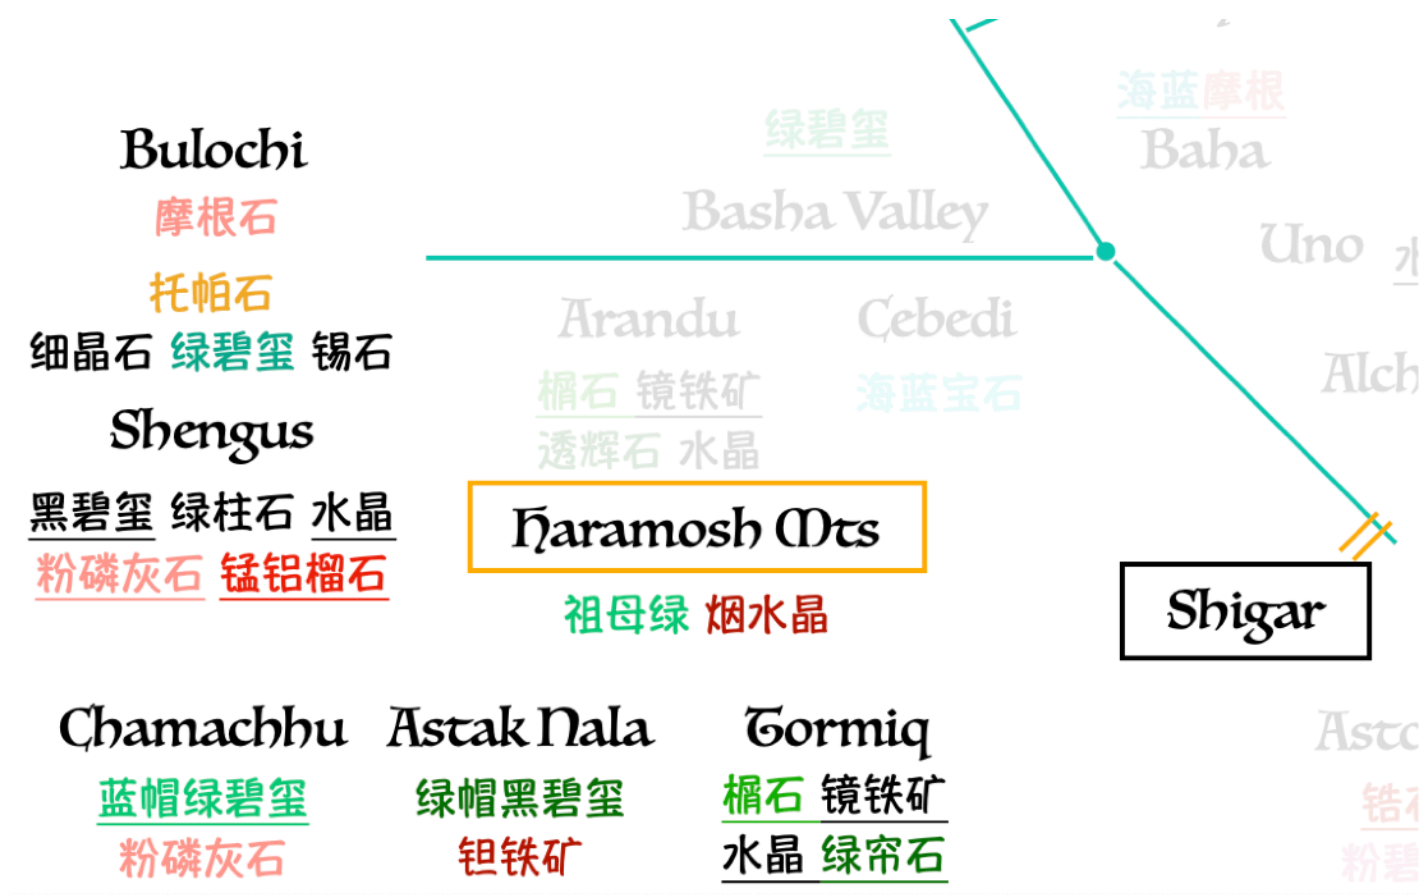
Bulochi
摩根石
托帕石
细晶石 绿碧玺 锡石
Shengus
黑碧玺 绿柱石 水晶
粉磷灰石 锰铝榴石

绿碧玺
Basha Valley
Arandu
榍石 镜铁矿
透辉石 水晶
Cebedi
海蓝宝石

海蓝摩根
Baha
Uno
Alch

Haramosh Mts
祖母绿 烟水晶

Shigar

Chamachhu
蓝帽绿碧玺
粉磷灰石

Astak Nala
绿帽黑碧玺
钽铁矿

Tormiq
榍石 镜铁矿
水晶 绿帘石

Asto
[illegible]
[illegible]